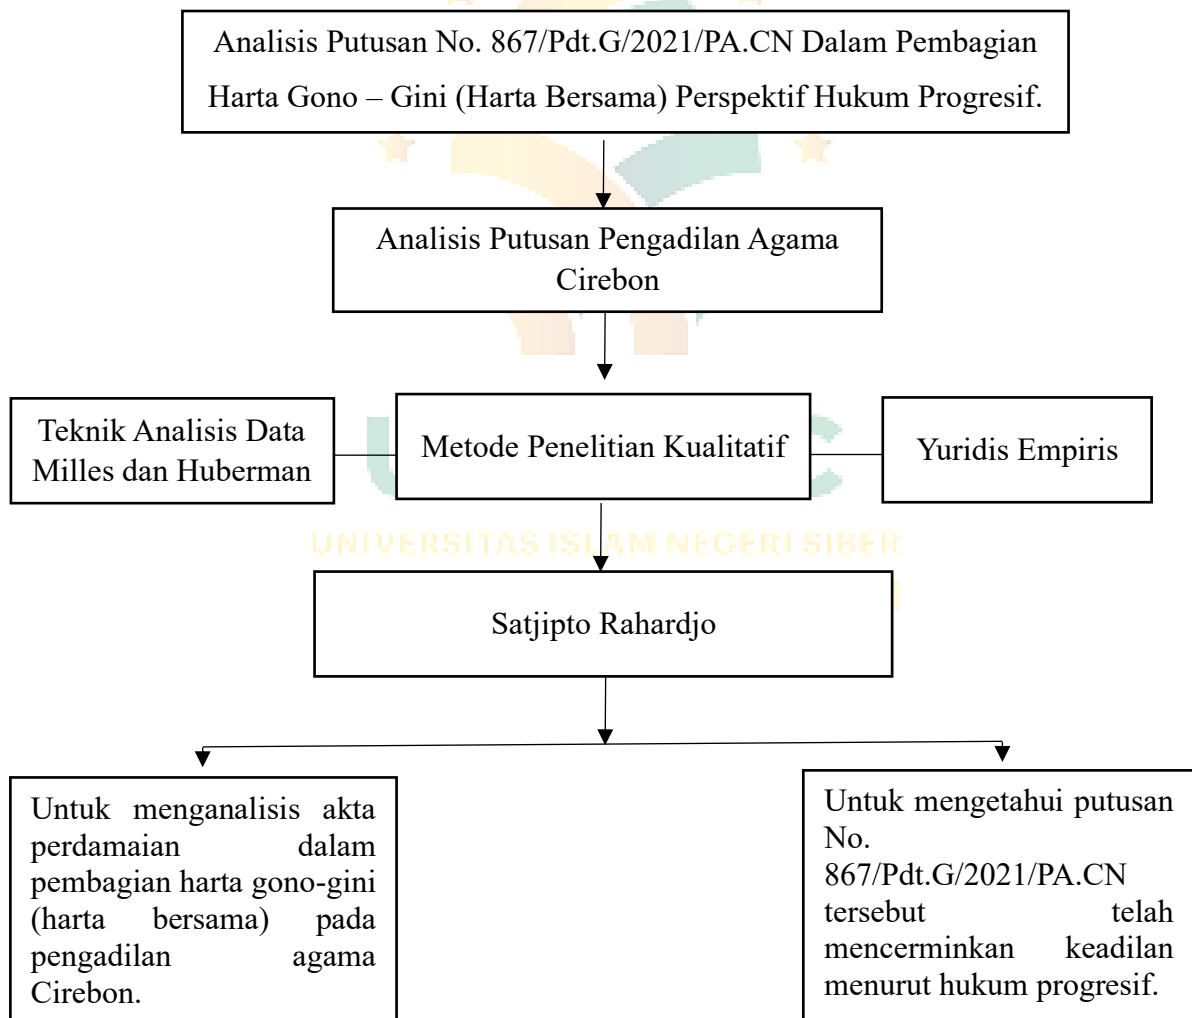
Analisis Putusan No. 867/Pdt.G/2021/PA.CN Dalam Pembagian Harta Gono – Gini (Harta Bersama) Perspektif Hukum Progresif.

Analisis Putusan Pengadilan Agama Cirebon

Teknik Analisis Data Milles dan Huberman

Metode Penelitian Kualitatif

Yuridis Empiris

UNIVERSITAS ISLAM NEGERI SIBER

Satjipto Rahardjo

Untuk menganalisis akta perdamaian dalam pembagian harta gono-gini (harta bersama) pada pengadilan agama Cirebon.

Untuk mengetahui putusan No. 867/Pdt.G/2021/PA.CN tersebut telah mencerminkan keadilan menurut hukum progresif.